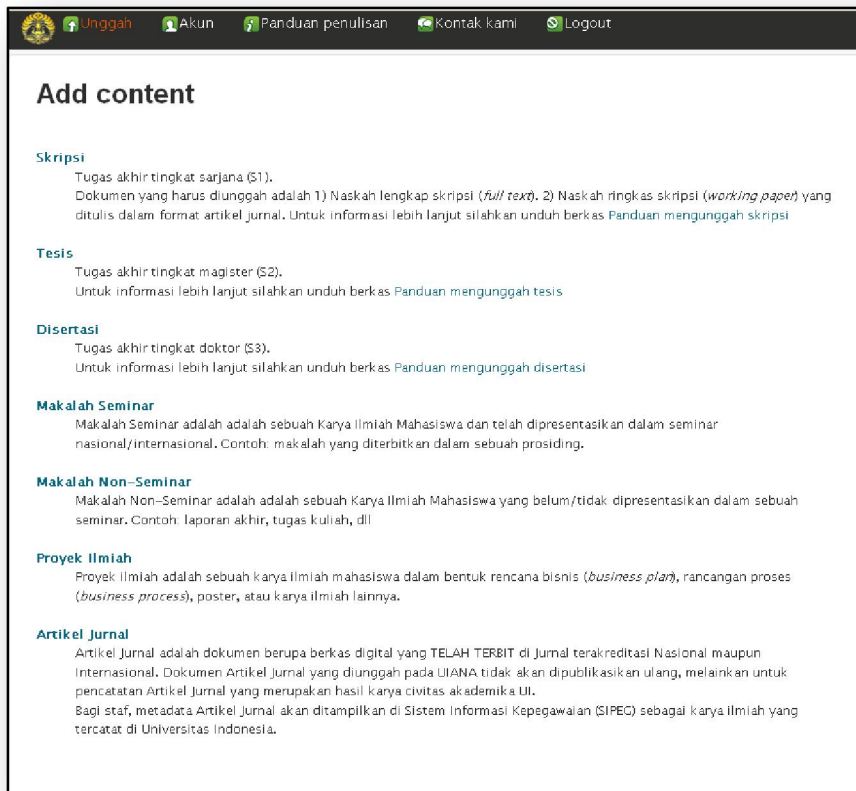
Unggah Akun Panduan penulisan Kontak kami Logout

Add content

Skripsi
Tugas akhir tingkat sarjana (S1).
Dokumen yang harus diunggah adalah 1) Naskah lengkap skripsi (*full text*). 2) Naskah ringkas skripsi (*working paper*) yang ditulis dalam format artikel jurnal. Untuk informasi lebih lanjut silahkan unduh berkas Panduan mengunggah skripsi

Tesis
Tugas akhir tingkat magister (S2).
Untuk informasi lebih lanjut silahkan unduh berkas Panduan mengunggah tesis

Disertasi
Tugas akhir tingkat doktor (S3).
Untuk informasi lebih lanjut silahkan unduh berkas Panduan mengunggah disertasi

Makalah Seminar
Makalah Seminar adalah adalah sebuah Karya Ilmiah Mahasiswa dan telah dipresentasikan dalam seminar nasional/internasional. Contoh: makalah yang diterbitkan dalam sebuah prosiding.

Makalah Non-Seminar
Makalah Non-Seminar adalah adalah sebuah Karya Ilmiah Mahasiswa yang belum/tidak dipresentasikan dalam sebuah seminar. Contoh: laporan akhir, tugas kuliah, dll

Proyek Ilmiah
Proyek Ilmiah adalah sebuah karya ilmiah mahasiswa dalam bentuk rencana bisnis (*business plan*), rancangan proses (*business process*), poster, atau karya ilmiah lainnya.

Artikel Jurnal
Artikel Jurnal adalah dokumen berupa berkas digital yang TELAH TERBIT di Jurnal terakreditasi Nasional maupun Internasional. Dokumen Artikel Jurnal yang diunggah pada UIANA tidak akan dipublikasikan ulang, melainkan untuk pencatatan Artikel Jurnal yang merupakan hasil karya civitas akademika UI.
Bagi staf, metadata Artikel Jurnal akan ditampilkan di Sistem Informasi Kepegawaian (SIPEG) sebagai karya ilmiah yang tercatat di Universitas Indonesia.